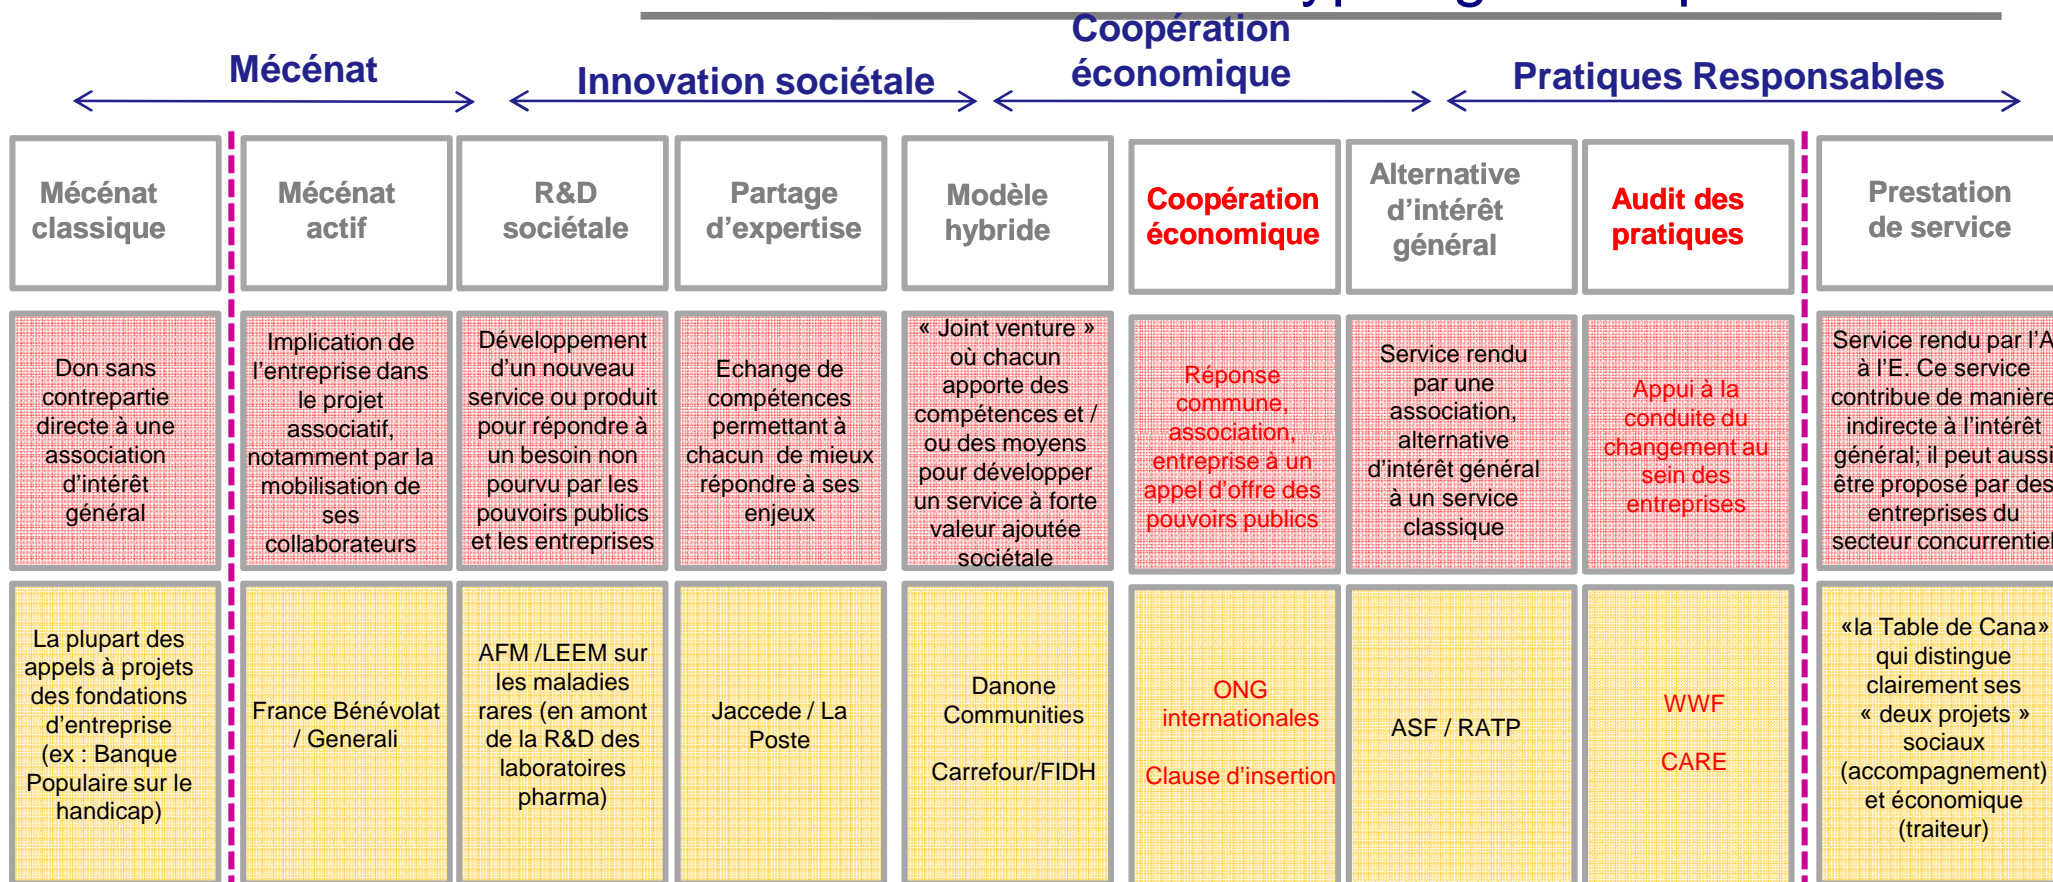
Mécénat

Innovation sociétale

Coopération économique

Pratiques Responsables

| Mécénat classique | Mécénat actif | R&D sociétale | Partage d'expertise | Modèle hybride | Coopération économique | Alternative d'intérêt général | Audit des pratiques | Prestation de service |
|---|---|---|---|---|---|---|---|---|
| Don sans contrepartie directe à une association d'intérêt général | Implication de l'entreprise dans le projet associatif, notamment par la mobilisation de ses collaborateurs | Développement d'un nouveau service ou produit pour répondre à un besoin non pourvu par les pouvoirs publics et les entreprises | Echange de compétences permettant à chacun de mieux répondre à ses enjeux | « Joint venture » où chacun apporte des compétences et / ou des moyens pour développer un service à forte valeur ajoutée sociétale | Réponse commune, association, entreprise à un appel d'offre des pouvoirs publics | Service rendu par une association, alternative d'intérêt général à un service classique | Appui à la conduite du changement au sein des entreprises | Service rendu par l'A à l'E. Ce service contribue de manière indirecte à l'intérêt général; il peut aussi être proposé par des entreprises du secteur concurrentiel |
| La plupart des appels à projets des fondations d'entreprise (ex : Banque Populaire sur le handicap) | France Bénévolat / Generali | AFM /LEEM sur les maladies rares (en amont de la R&D des laboratoires pharma) | Jaccede / La Poste | Danone Communities Carrefour/FIDH | ONG internationales Clause d'insertion | ASF / RATP | WWF CARE | «la Table de Cana» qui distingue clairement ses « deux projets » sociaux (accompagnement) et économique (traiteur) |